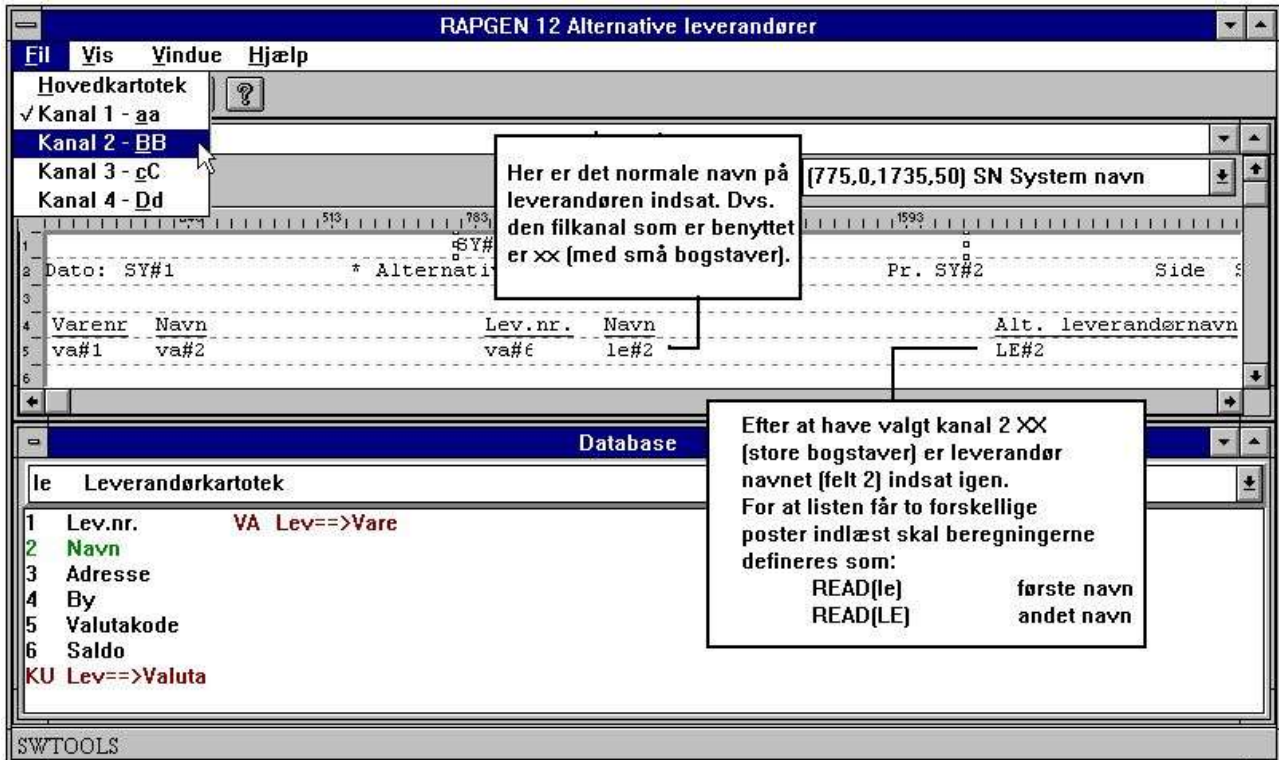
RAPGEN 12 Alternative leverandører

Fil Vis Vindue Hjælp

Hovedkartotek
✓Kanal 1 - aa
Kanal 2 - BB
Kanal 3 - cC
Kanal 4 - Dd

Her er det normale navn på leverandøren indsat. Dvs. den filkanal som er benyttet er xx (med små bogstaver).

(775,0,1735,50) SN System navn

513 783 1593

SY#
Dato: SY#1 * Alternativ Pr. SY#2 Side

Varenr Navn Lev.nr. Navn Alt. leverandørnavn
va#1 va#2 va#6 le#2 LE#2

Efter at have valgt kanal 2 XX (store bogstaver) er leverandør navnet (felt 2) indsat igen.
For at listen får to forskellige poster indlæst skal beregningerne defineres som:
READ(le) første navn
READ(LE) andet navn

Database

le Leverandørkartotek

1 Lev.nr. VA Lev==>Vare
2 Navn
3 Adresse
4 By
5 Valutakode
6 Saldo
KU Lev==>Valuta

SWTOOLS